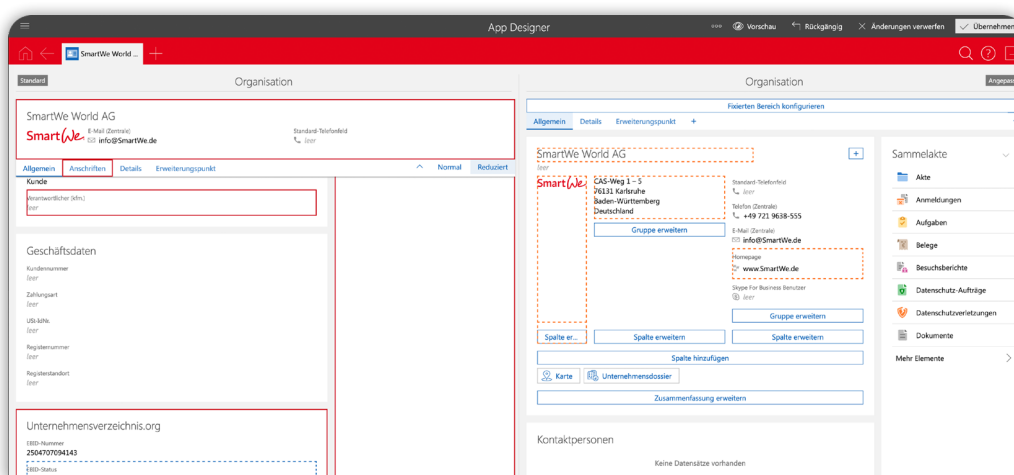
App Designer

Vorschau
Rückgängig
Änderungen verwerfen
Übernehmen

SmartWe World ...

Standard
Organisation

SmartWe World AG
SmartWe
E-Mail (Zentrale)
info@SmartWe.de
Standard-Telefonfeld
leer

Allgemein
Anschriften
Details
Erweiterungspunkt
Normal
Reduziert

Kunde
Verantwortlicher (kfm.)
leer

Geschäftsdaten
Kundennummer
leer
Zahlungsart
leer
USt-IdNr.
leer
Registernummer
leer
Registerstandort
leer

Unternehmensverzeichnis.org
EBID-Nummer
2504707094143
EBID-Status

Organisation
Angepasst

Fixierten Bereich konfigurieren
Allgemein
Details
Erweiterungspunkt
+

SmartWe World AG
SmartWe
CAS-Weg 1 – 5
76131 Karlsruhe
Baden-Württemberg
Deutschland
Gruppe erweitern
Standard-Telefonfeld
leer
Telefon (Zentrale)
+49 721 9638-555
E-Mail (Zentrale)
info@SmartWe.de
Homepage
www.SmartWe.de
Skype For Business Benutzer
leer
Gruppe erweitern
Spalte er...
Spalte erweitern
Spalte erweitern
Spalte hinzufügen
Karte
Unternehmensdossier
Zusammenfassung erweitern

Kontaktpersonen
Keine Datensätze vorhanden

Sammelakte
Akte
Anmeldungen
Aufgaben
Belege
Besuchsberichte
Datenschutz-Aufträge
Datenschutzverletzungen
Dokumente
Mehr Elemente